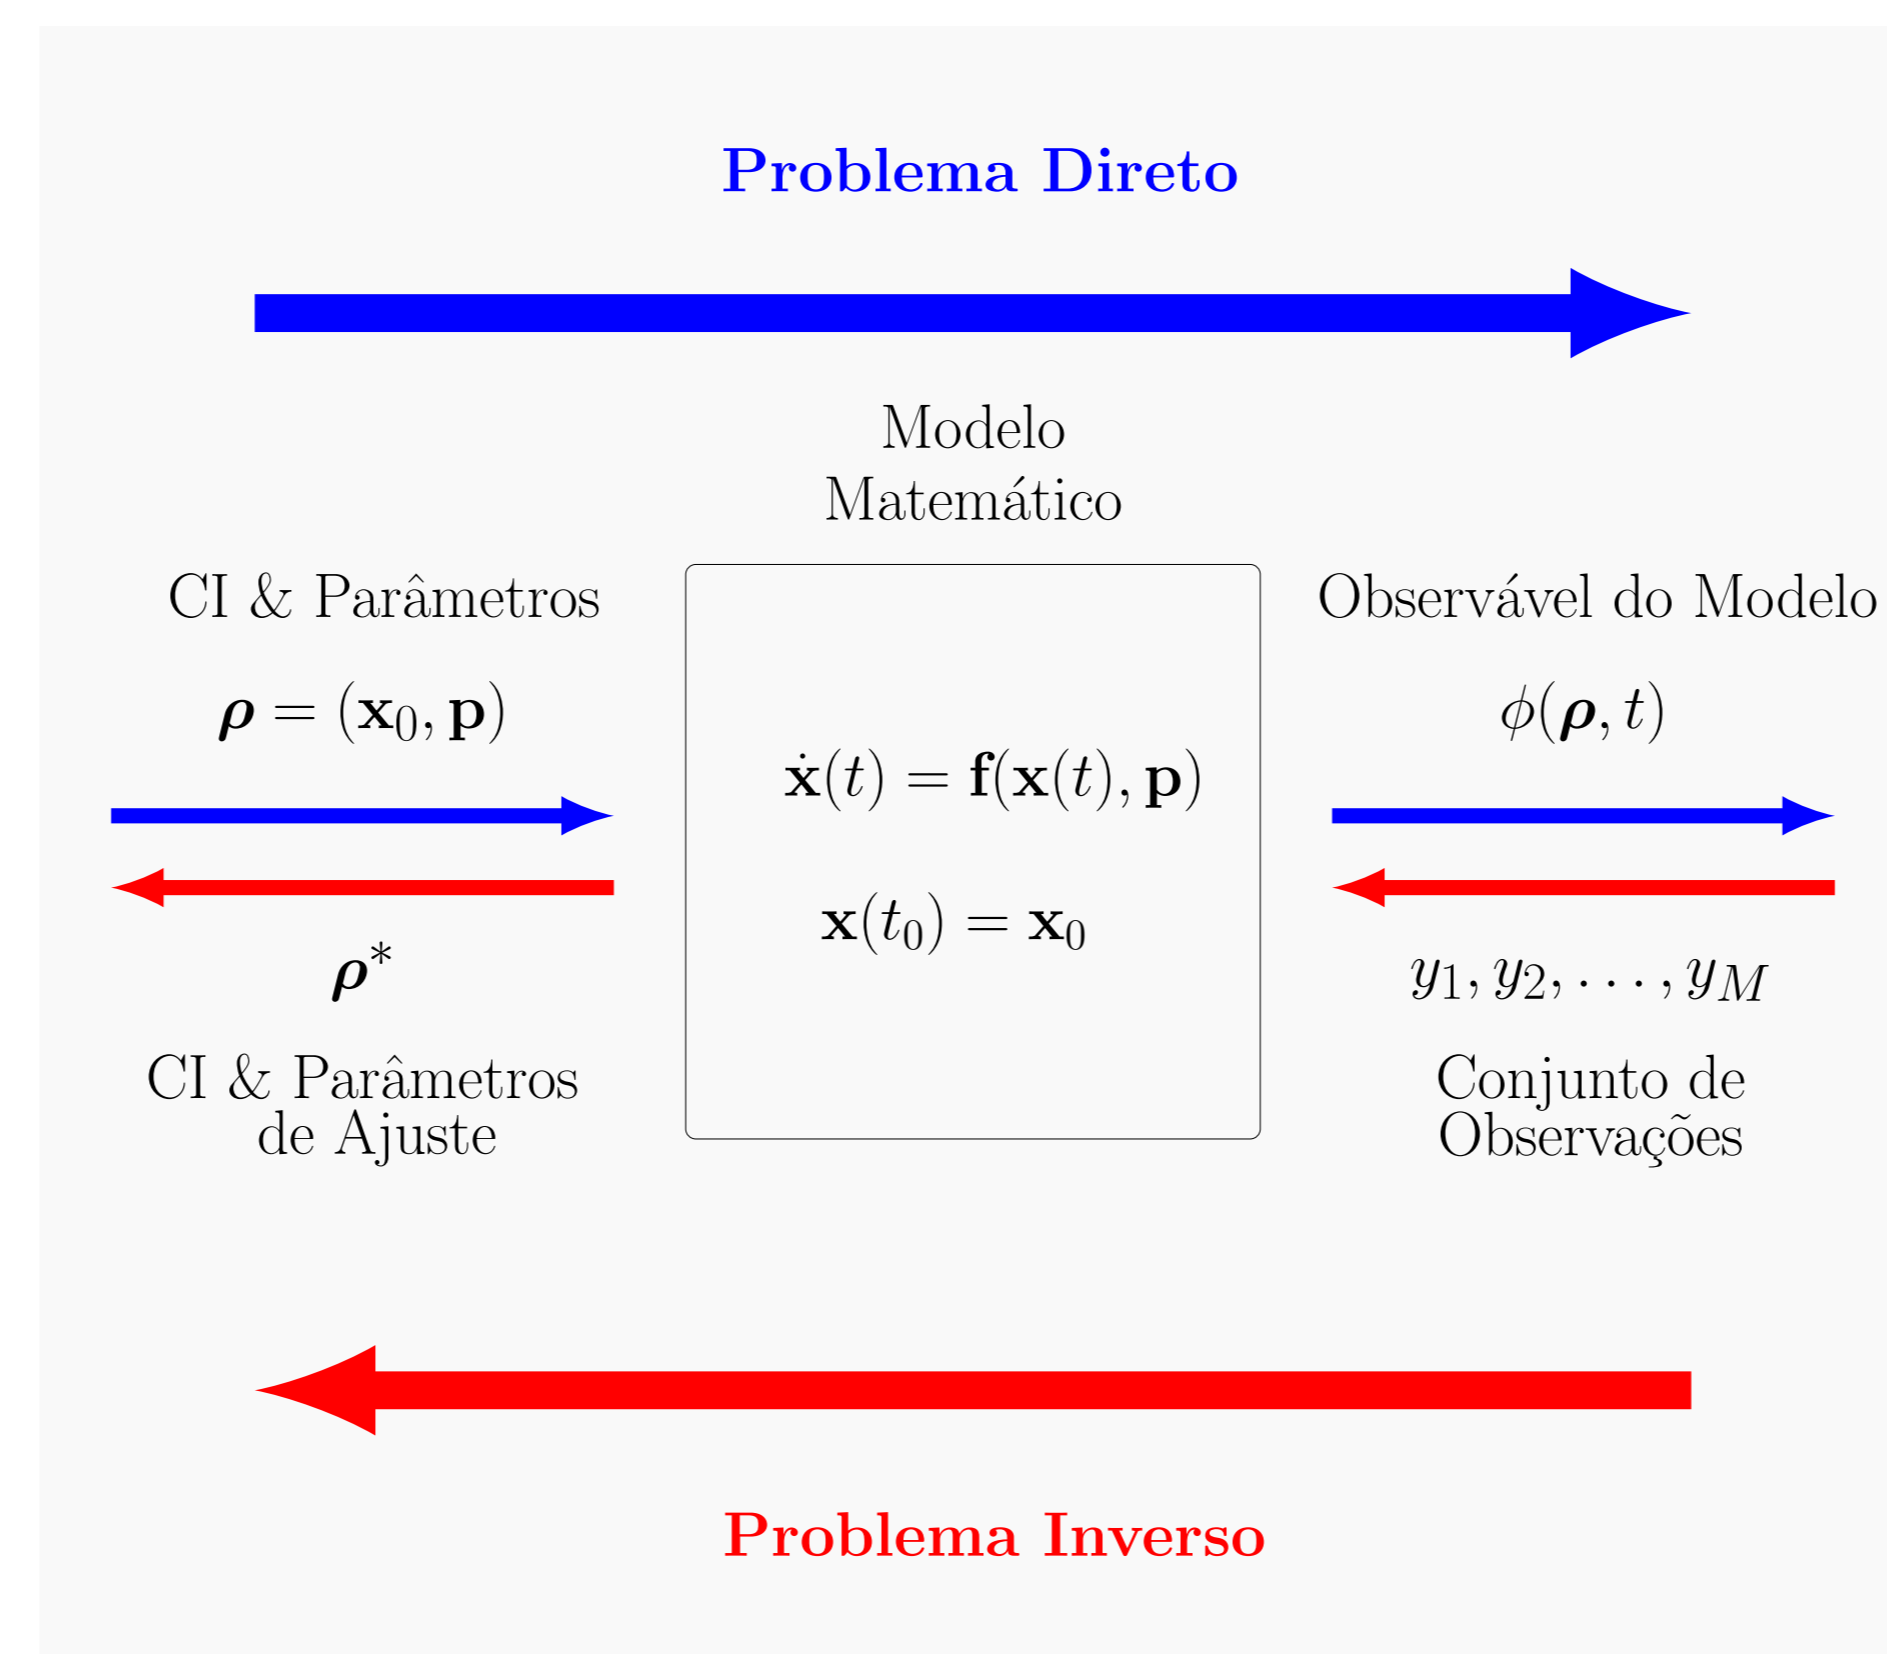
Problema Direto

Modelo Matemático

CI & Parâmetros

$\boldsymbol{\rho} = (\mathbf{x}_0, \mathbf{p})$

$\dot{\mathbf{x}}(t) = \mathbf{f}(\mathbf{x}(t), \mathbf{p})$

$\mathbf{x}(t_0) = \mathbf{x}_0$

Observável do Modelo

$\phi(\boldsymbol{\rho}, t)$

$\boldsymbol{\rho}^*$

CI & Parâmetros de Ajuste

$y_1, y_2, \cdots, y_M$

Conjunto de Observações

Problema Inverso